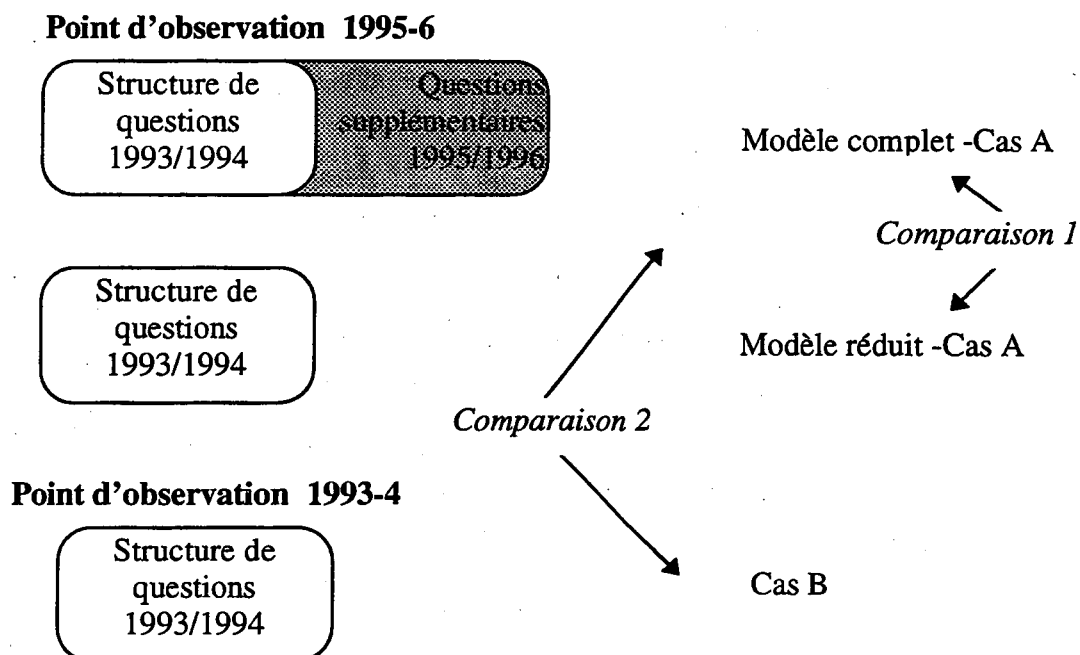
Point d'observation 1995-6

Structure de questions 1993/1994

Questions supplémentaires 1995/1996

Modèle complet -Cas A

Comparaison 1

Structure de questions 1993/1994

Modèle réduit -Cas A

Comparaison 2

Point d'observation 1993-4

Structure de questions 1993/1994

Cas B